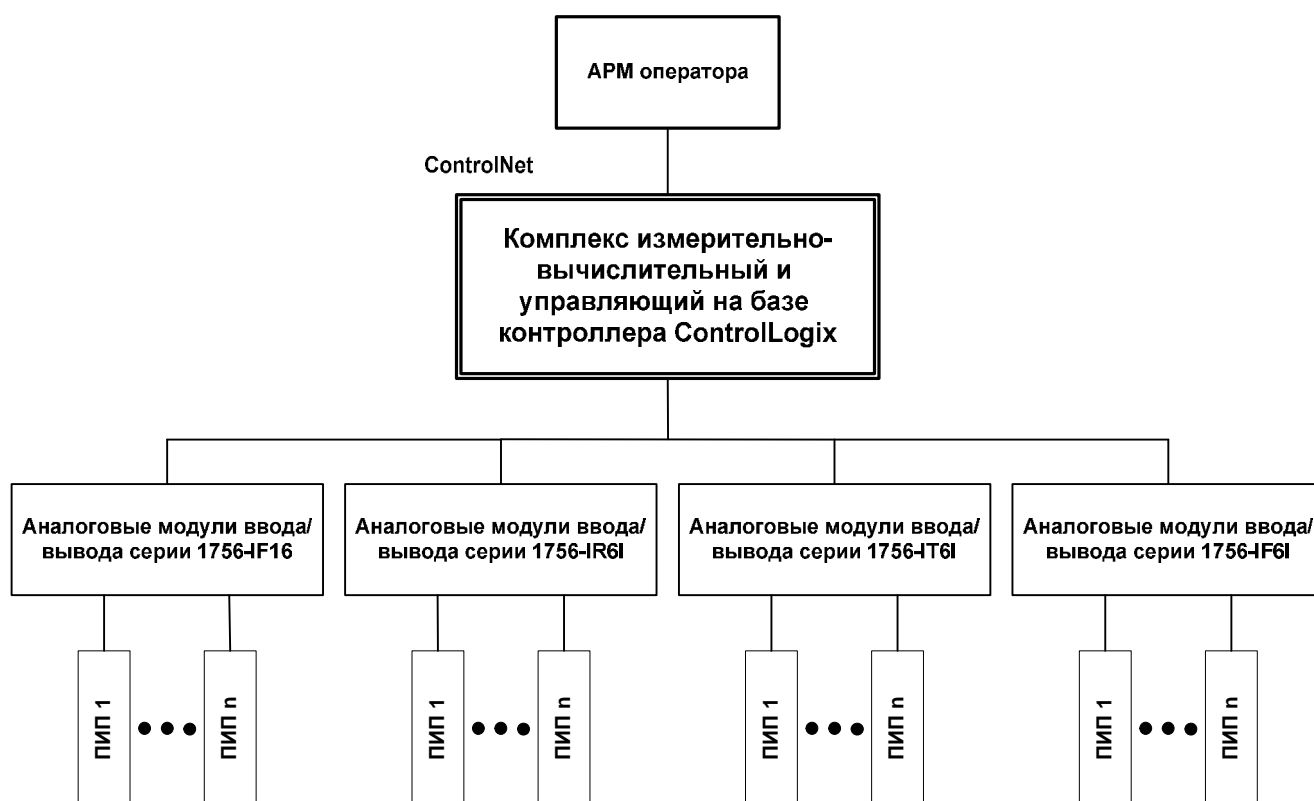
АРМ оператора

ControlNet

Комплекс измерительно-вычислительный и управляющий на базе контроллера ControlLogix

Аналоговые модули ввода/вывода серии 1756-IF16

Аналоговые модули ввода/вывода серии 1756-IR6I

Аналоговые модули ввода/вывода серии 1756-IT6I

Аналоговые модули ввода/вывода серии 1756-IF6I

ПИП 1 ••• ПИП n

ПИП 1 ••• ПИП n

ПИП 1 ••• ПИП n

ПИП 1 ••• ПИП n